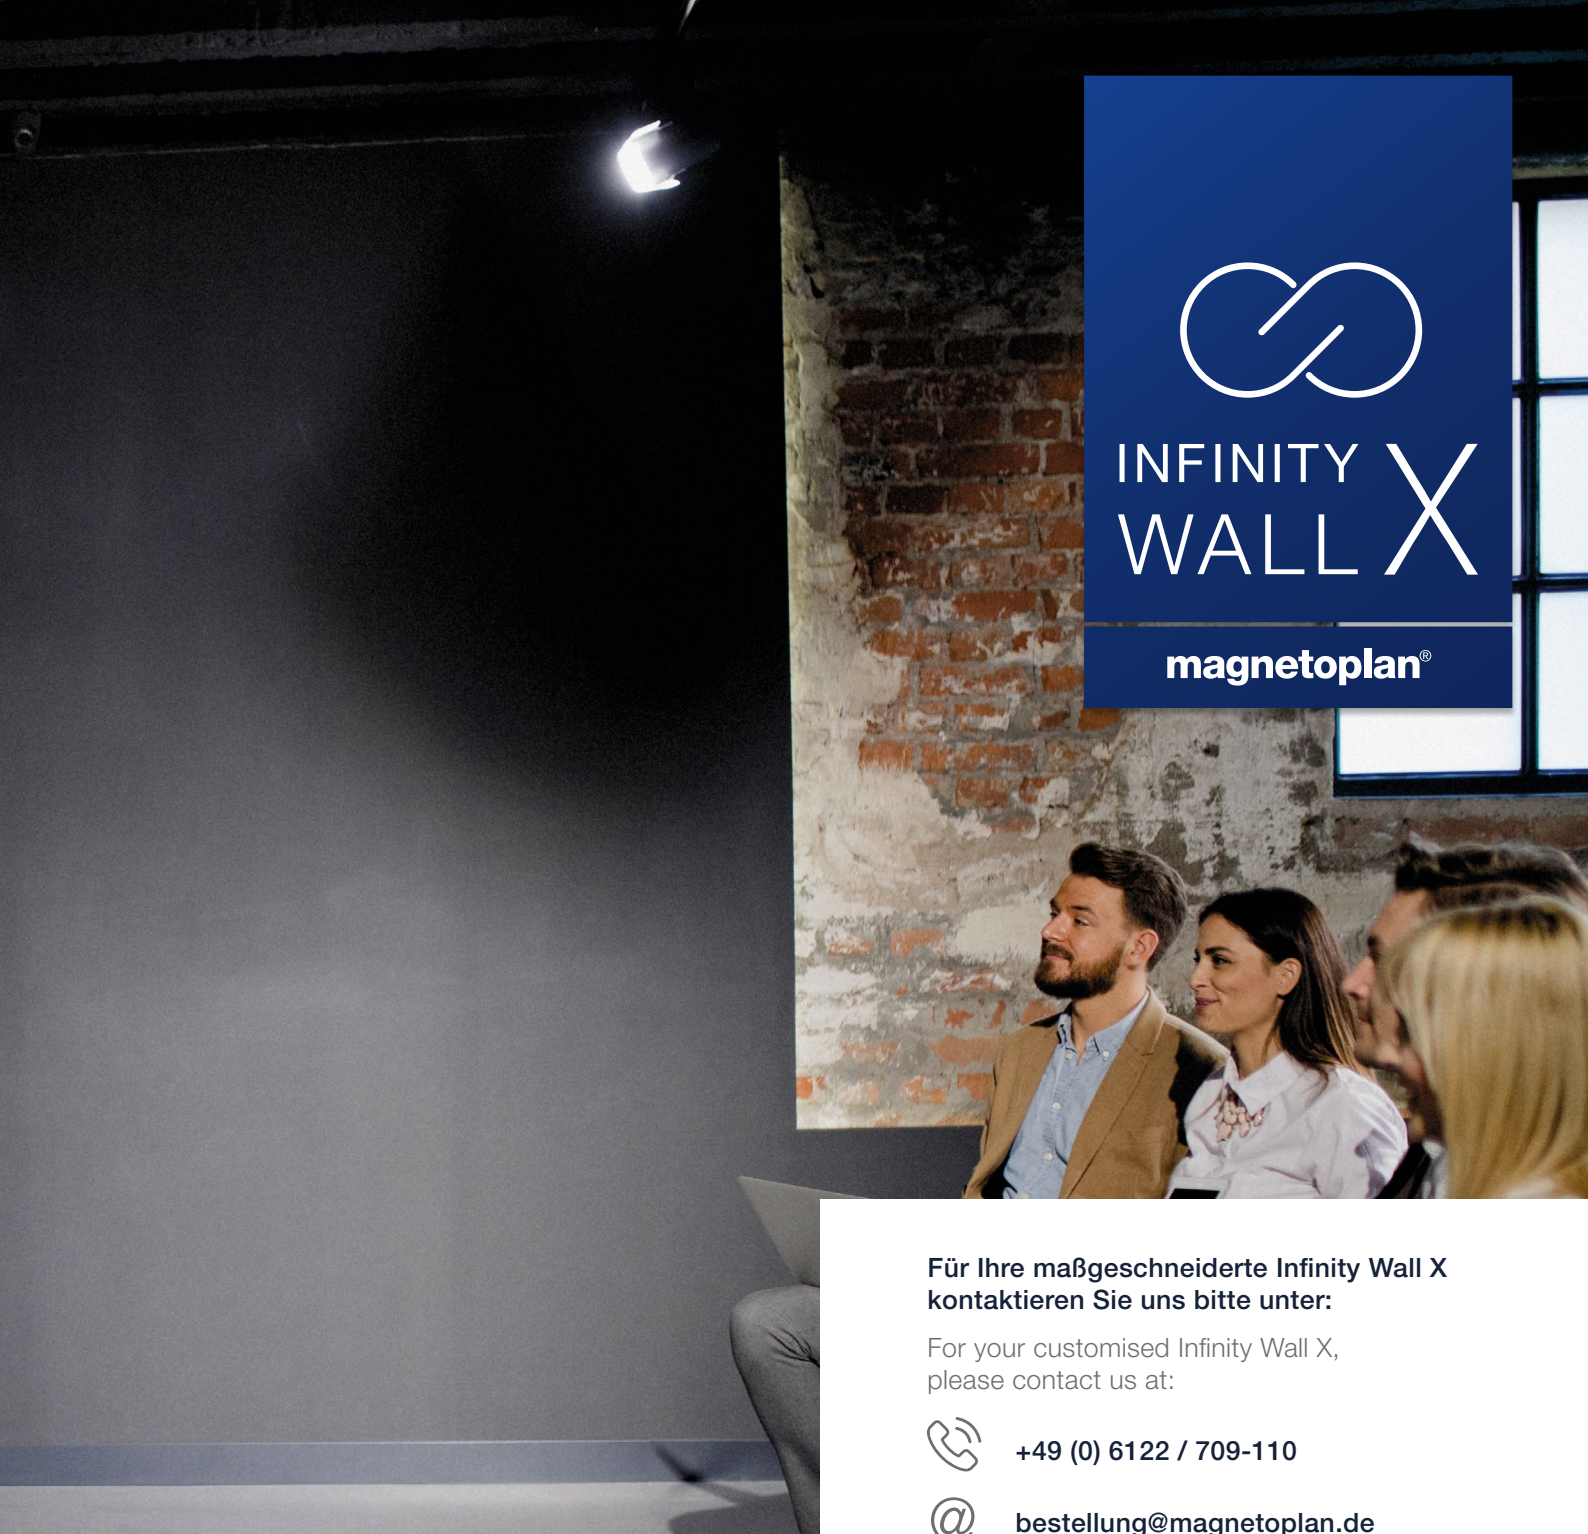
INFINITY WALL X

magnetoplan®

Für Ihre maßgeschneiderte Infinity Wall X kontaktieren Sie uns bitte unter:

For your customised Infinity Wall X, please contact us at:

+49 (0) 6122 / 709-110

@ bestellung@magnetoplan.de